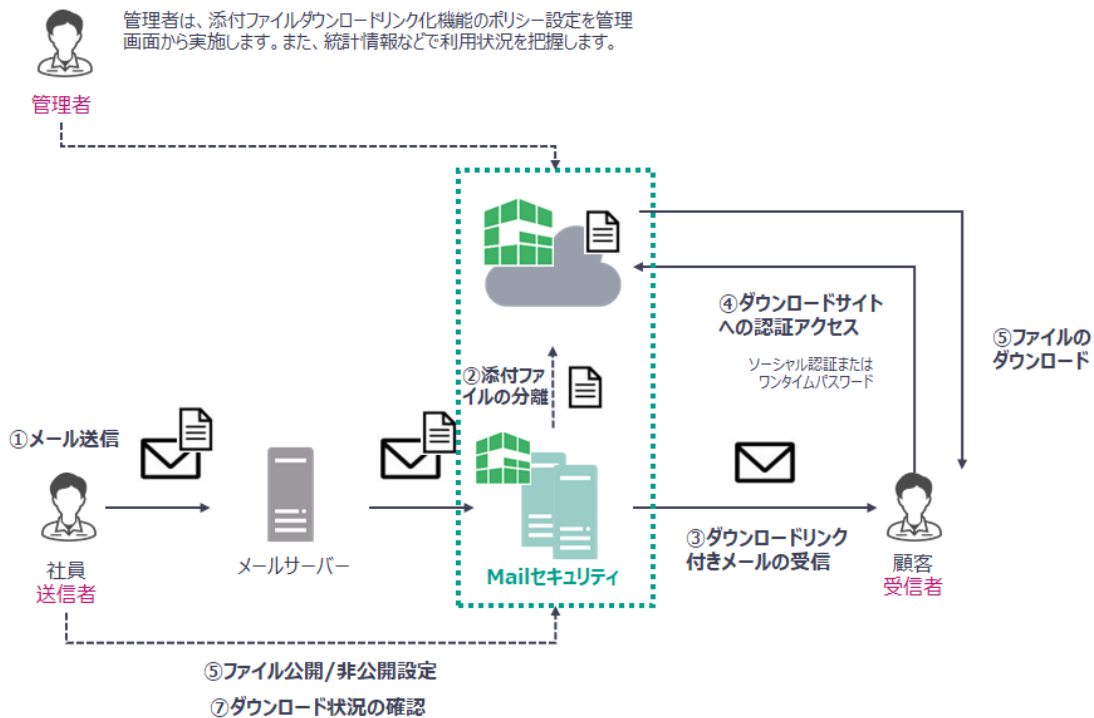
管理者は、添付ファイルダウンロードリンク化機能のポリシー設定を管理画面から実施します。また、統計情報などで利用状況を把握します。

管理者

④ダウンロードサイトへの認証アクセス

ソーシャル認証またはワンタイムパスワード

⑤ファイルのダウンロード

②添付ファイルの分離

①メール送信

社員
送信者

メールサーバー

Mailセキュリティ

③ダウンロードリンク付きメールの受信

顧客
受信者

⑤ファイル公開/非公開設定

⑦ダウンロード状況の確認